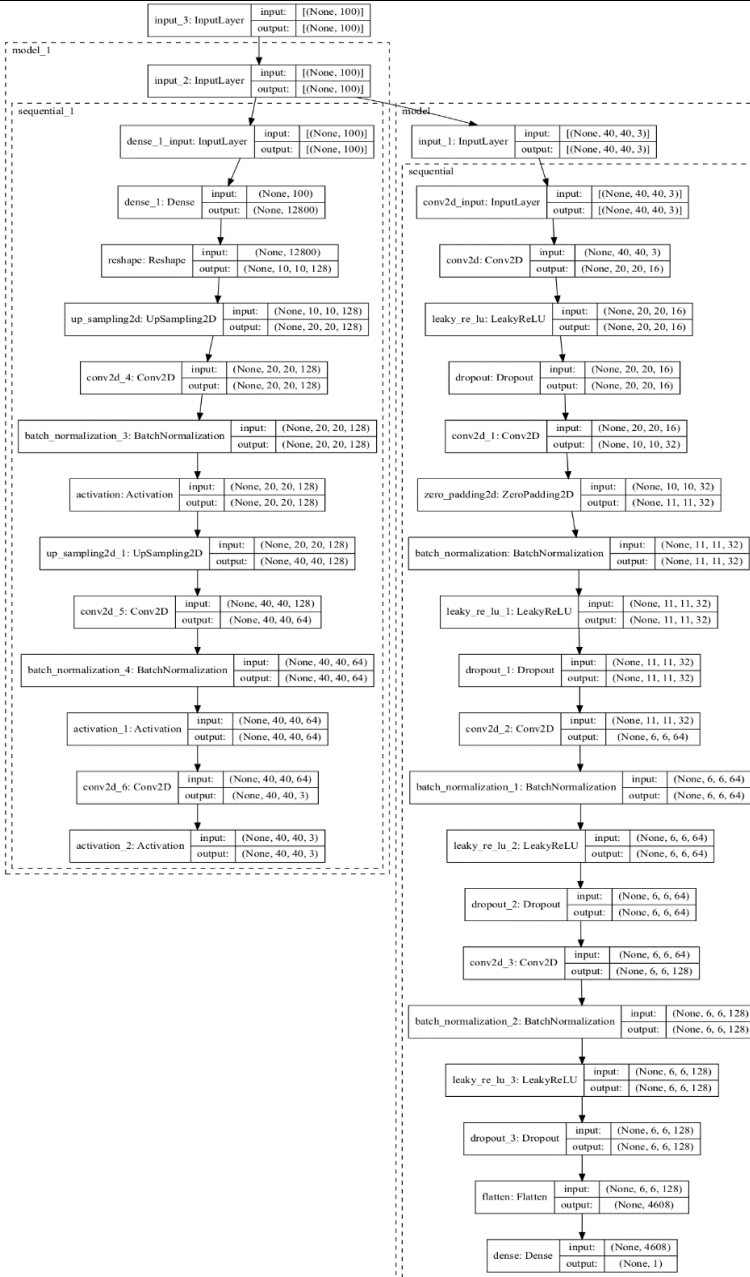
input_3: InputLayer | input: | [(None, 100)]
output: | [(None, 100)]

model_1

input_2: InputLayer | input: | [(None, 100)]
output: | [(None, 100)]

sequential_1

dense_1_input: InputLayer | input: | [(None, 100)]
output: | [(None, 100)]

dense_1: Dense | input: | (None, 100)
output: | (None, 12800)

reshape: Reshape | input: | (None, 12800)
output: | (None, 10, 10, 128)

up_sampling2d: UpSampling2D | input: | (None, 10, 10, 128)
output: | (None, 20, 20, 128)

conv2d_4: Conv2D | input: | (None, 20, 20, 128)
output: | (None, 20, 20, 128)

batch_normalization_3: BatchNormalization | input: | (None, 20, 20, 128)
output: | (None, 20, 20, 128)

activation: Activation | input: | (None, 20, 20, 128)
output: | (None, 20, 20, 128)

up_sampling2d_1: UpSampling2D | input: | (None, 20, 20, 128)
output: | (None, 40, 40, 128)

conv2d_5: Conv2D | input: | (None, 40, 40, 128)
output: | (None, 40, 40, 64)

batch_normalization_4: BatchNormalization | input: | (None, 40, 40, 64)
output: | (None, 40, 40, 64)

activation_1: Activation | input: | (None, 40, 40, 64)
output: | (None, 40, 40, 64)

conv2d_6: Conv2D | input: | (None, 40, 40, 64)
output: | (None, 40, 40, 3)

activation_2: Activation | input: | (None, 40, 40, 3)
output: | (None, 40, 40, 3)

model

input_1: InputLayer | input: | [(None, 40, 40, 3)]
output: | [(None, 40, 40, 3)]

sequential

conv2d_input: InputLayer | input: | [(None, 40, 40, 3)]
output: | [(None, 40, 40, 3)]

conv2d: Conv2D | input: | (None, 40, 40, 3)
output: | (None, 20, 20, 16)

leaky_re_lu: LeakyReLU | input: | (None, 20, 20, 16)
output: | (None, 20, 20, 16)

dropout: Dropout | input: | (None, 20, 20, 16)
output: | (None, 20, 20, 16)

conv2d_1: Conv2D | input: | (None, 20, 20, 16)
output: | (None, 10, 10, 32)

zero_padding2d: ZeroPadding2D | input: | (None, 10, 10, 32)
output: | (None, 11, 11, 32)

batch_normalization: BatchNormalization | input: | (None, 11, 11, 32)
output: | (None, 11, 11, 32)

leaky_re_lu_1: LeakyReLU | input: | (None, 11, 11, 32)
output: | (None, 11, 11, 32)

dropout_1: Dropout | input: | (None, 11, 11, 32)
output: | (None, 11, 11, 32)

conv2d_2: Conv2D | input: | (None, 11, 11, 32)
output: | (None, 6, 6, 64)

batch_normalization_1: BatchNormalization | input: | (None, 6, 6, 64)
output: | (None, 6, 6, 64)

leaky_re_lu_2: LeakyReLU | input: | (None, 6, 6, 64)
output: | (None, 6, 6, 64)

dropout_2: Dropout | input: | (None, 6, 6, 64)
output: | (None, 6, 6, 64)

conv2d_3: Conv2D | input: | (None, 6, 6, 64)
output: | (None, 6, 6, 128)

batch_normalization_2: BatchNormalization | input: | (None, 6, 6, 128)
output: | (None, 6, 6, 128)

leaky_re_lu_3: LeakyReLU | input: | (None, 6, 6, 128)
output: | (None, 6, 6, 128)

dropout_3: Dropout | input: | (None, 6, 6, 128)
output: | (None, 6, 6, 128)

flatten: Flatten | input: | (None, 6, 6, 128)
output: | (None, 4608)

dense: Dense | input: | (None, 4608)
output: | (None, 1)